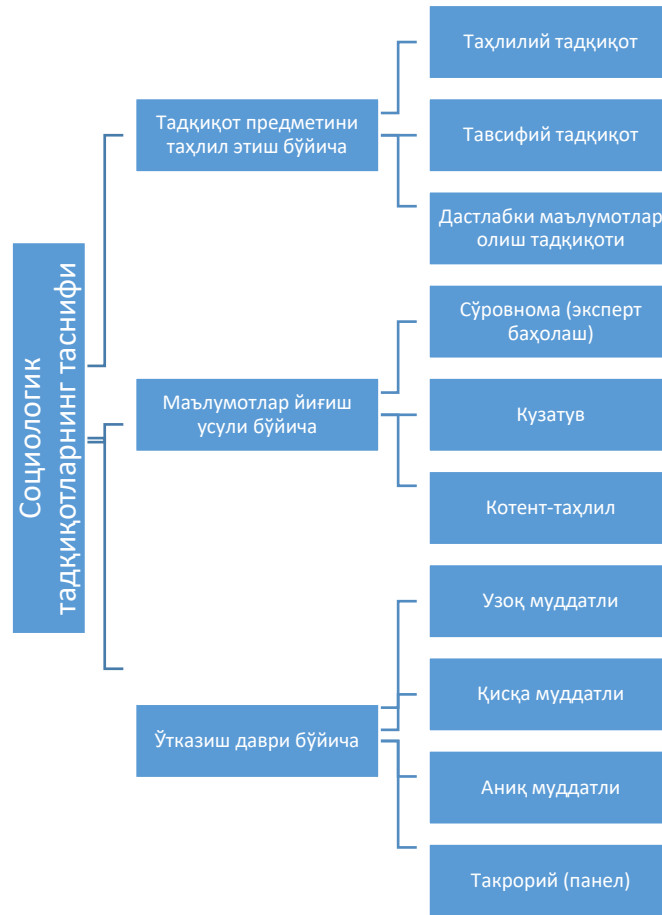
Социологик тадқиқотларнинг таснифи

Тадқиқот предметини таҳлил этиш бўйича

Таҳлилий тадқиқот

Тавсифий тадқиқот

Дастлабки маълумотлар олиш тадқиқоти

Маълумотлар йиғиш усули бўйича

Сўровнома (эксперт баҳолаш)

Кузатув

Котент-таҳлил

Ўтказиш даври бўйича

Узоқ муддатли

Қисқа муддатли

Аниқ муддатли

Такрорий (панел)